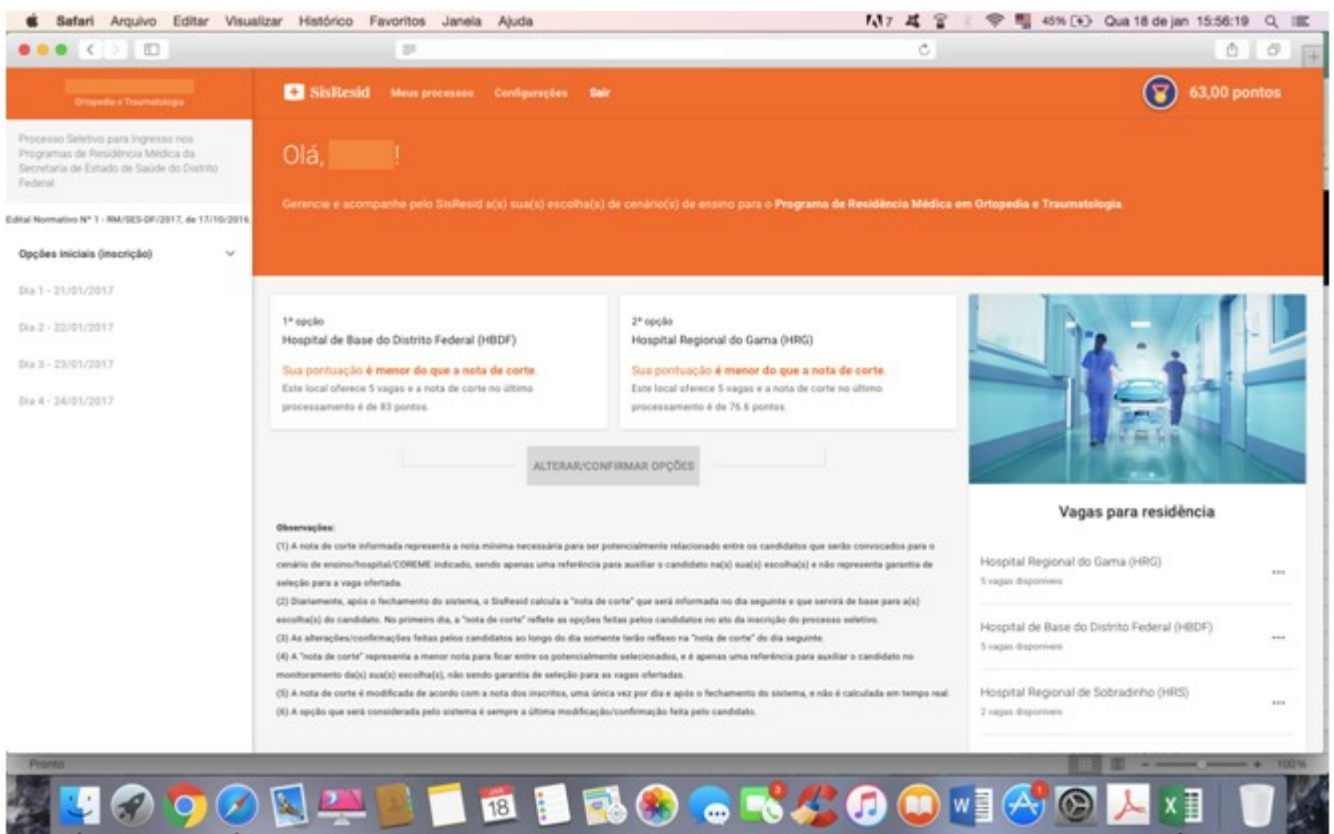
Safari Arquivo Editar Visualizar Histórico Favoritos Janela Ajuda

7 45% Qua 18 de jan 15:56:19

Ortopedia e Traumatologia

SisResid Meus processos Configurações Sair

63,00 pontos

Processo Seletivo para Ingresso nos Programas de Residência Médica da Secretaria de Estado de Saúde do Distrito Federal

Edital Normativo Nº 1 - RM/SES-DF/2017, de 17/10/2016

Opções iniciais (inscrição)

Dia 1 - 21/01/2017

Dia 2 - 22/01/2017

Dia 3 - 23/01/2017

Dia 4 - 24/01/2017

Olá, !

Gerencie e acompanhe pelo SisResid a(s) sua(s) escolha(s) de cenário(s) de ensino para o Programa de Residência Médica em Ortopedia e Traumatologia.

1ª opção
Hospital de Base do Distrito Federal (HBDF)

Sua pontuação é menor do que a nota de corte.
Este local oferece 5 vagas e a nota de corte no último processamento é de 83 pontos.

2ª opção
Hospital Regional do Gama (HRG)

Sua pontuação é menor do que a nota de corte.
Este local oferece 5 vagas e a nota de corte no último processamento é de 76.6 pontos.

ALTERAR/CONFIRMAR OPÇÕES

Observações:
(1) A nota de corte informada representa a nota mínima necessária para ser potencialmente relacionado entre os candidatos que serão convocados para o cenário de ensino/hospital/COREME indicado, sendo apenas uma referência para auxiliar o candidato na(s) sua(s) escolha(s) e não representa garantia de seleção para a vaga ofertada.
(2) Diariamente, após o fechamento do sistema, o SisResid calcula a "nota de corte" que será informada no dia seguinte e que servirá de base para a(s) escolha(s) do candidato. No primeiro dia, a "nota de corte" reflete as opções feitas pelos candidatos no ato da inscrição do processo seletivo.
(3) As alterações/confirmações feitas pelos candidatos ao longo do dia somente terão reflexo na "nota de corte" do dia seguinte.
(4) A "nota de corte" representa a menor nota para ficar entre os potencialmente selecionados, e é apenas uma referência para auxiliar o candidato no monitoramento da(s) sua(s) escolha(s), não sendo garantia de seleção para as vagas ofertadas.
(5) A nota de corte é modificada de acordo com a nota dos inscritos, uma única vez por dia e após o fechamento do sistema, e não é calculada em tempo real.
(6) A opção que será considerada pelo sistema é sempre a última modificação/confirmação feita pelo candidato.

Vagas para residência

Hospital Regional do Gama (HRG)
5 vagas disponíveis

Hospital de Base do Distrito Federal (HBDF)
5 vagas disponíveis

Hospital Regional de Sobradinho (HRS)
2 vagas disponíveis

Pronto

100%

18